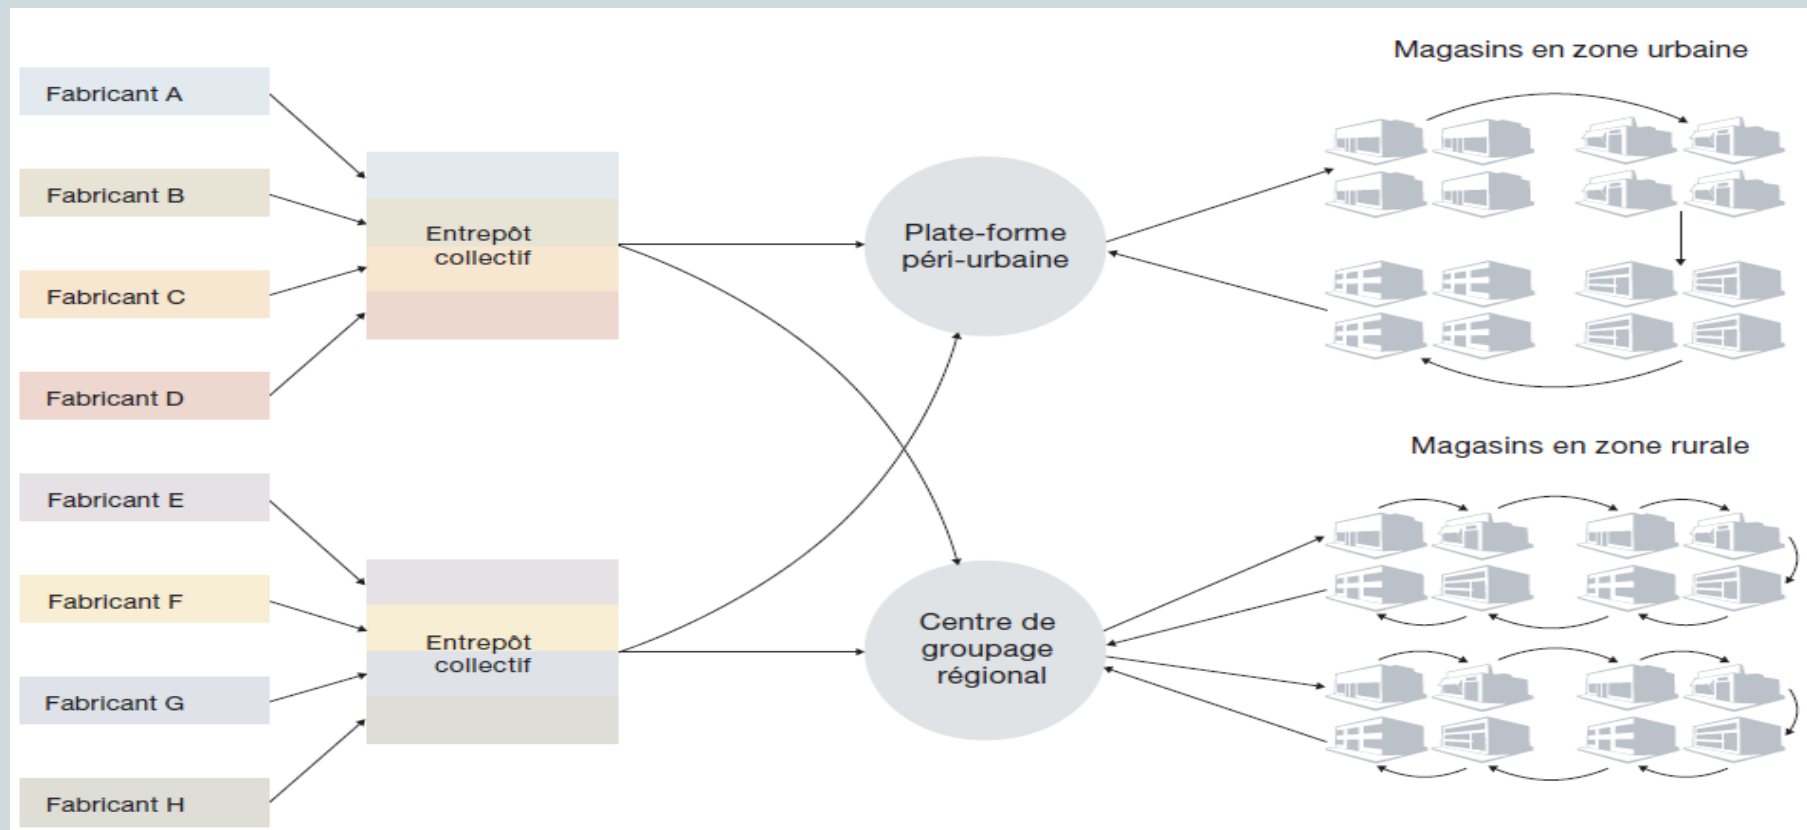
Fabricant A

Fabricant B

Fabricant C

Fabricant D

Fabricant E

Fabricant F

Fabricant G

Fabricant H

Entrepôt collectif

Entrepôt collectif

Plate-forme péri-urbaine

Centre de groupage régional

Magasins en zone urbaine

Magasins en zone rurale